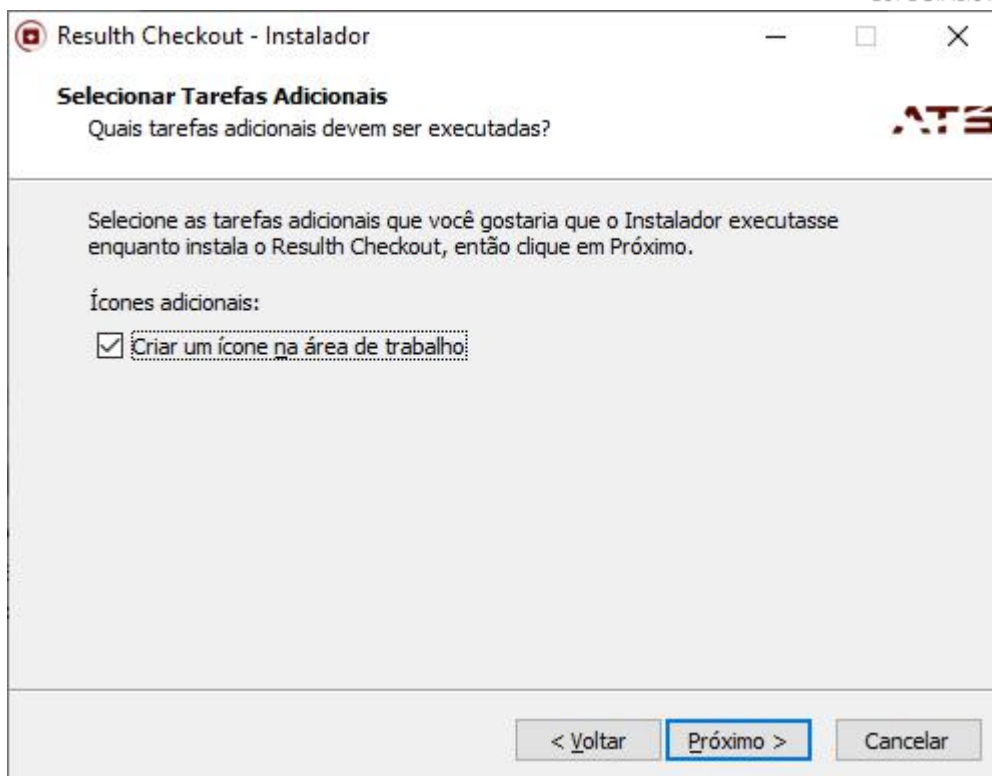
Resulth Checkout - Instalador

Selecionar Tarefas Adicionais
Quais tarefas adicionais devem ser executadas?

ATS

Selecione as tarefas adicionais que você gostaria que o Instalador executasse enquanto instala o Resulth Checkout, então clique em Próximo.

Ícones adicionais:

Criar um ícone na área de trabalho

< Voltar
Próximo >
Cancelar